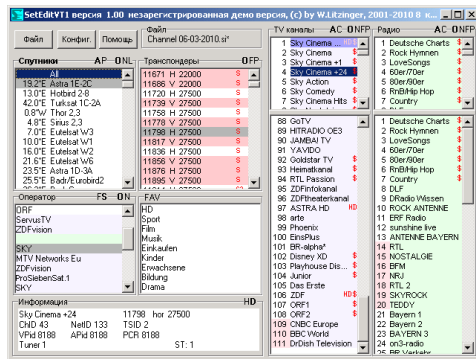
SetEditVT1 версия 1.00 незарегистрированная демо версия, (c) by W.Litzinger, 2001-2010 8 к...

Файл | Конфиг. | Помощь

Файл
Channel 06-03-2010.si²

Спутники AP ONL
All
19.2°E Astra 1E-2C
13.0°E Hot Bird 6-8
42.0°E Turksat 1C-2A
0.8°W Thor 2,3
4.8°E Sirius 2,3
7.0°E Eutelsat W3
10.0°E Eutelsat W1
16.0°E Eutelsat W2
21.6°E Eutelsat W6
23.5°E Astra 1D-3A
25.5°E Badr/Eurobird2

Транспондеры OFP
11671 H 22000
11686 H 22000
11739 V 27500
11758 H 27500
11778 V 27500
11798 H 27500
11817 V 27500
11836 H 27500
11856 V 27500
11876 H 27500
11895 V 27500

TV каналы AC ONFP
1 Sky Cinema
2 Sky Cinema +1
3 Sky Cinema +1
4 Sky Cinema +24
5 Sky Action
6 Sky Comedy
7 Sky Cinema Hits
88 GoTV
89 HITRADIO OE3
90 JAMBA! TV
91 YAVIDO
92 Goldstar TV
93 Heimatkanal
94 RTL Passion
95 ZDFinfokanal
96 ZDFtheaterkanal
97 ASTRA HD HD
98 VIVA
99 Phoenix
100 EinsPlus
101 BR-alpha*
102 Disney XD
103 Playhouse Dis...
104 Junior
105 Das Erste
106 ZDF HD
107 ORF1
108 ORF1
109 CNBC Europe
110 BBC World
111 DrDish Television

Радио AC ONFP
1 Deutsche Charts
2 Rock Hymnen
3 LoveSongs
4 60er/70er
5 80er/90er
6 RnB/Hip Hop
7 Country
1 Deutsche Charts
2 Rock Hymnen
3 LoveSongs
4 60er/70er
5 80er/90er
6 RnB/Hip Hop
7 Country
8 DLF
9 DRadio Wissen
10 ROCK ANTENNE
11 ERF Radio
12 sunshine live
13 ANTENNE BAYERN
14 RTL
15 NOSTALGIE
16 BFM
17 NRJ
18 RTL 2
19 SKYROCK
20 TEDDY
21 Bayern 1
22 Bayern 2
23 BAYERN 3
24 on3-radio
25 BR Verkehr

Оператор FS ON
ORF
ServusTV
ZDFvision

SKY
MTV Networks Eu
ZDFvision
ProSiebenSat.1
SKY

FAV
HD
Sport
Film
Musik
Einkaufen
Kinder
Erwachsene
Bildung
Drama

Информация HD
Sky Cinema +24 11798 hor 27500
ChID 43 NetID 133 TSID 2
VPid 8188 APid 8188 PCR 8188
Tuner 1 ST: 1